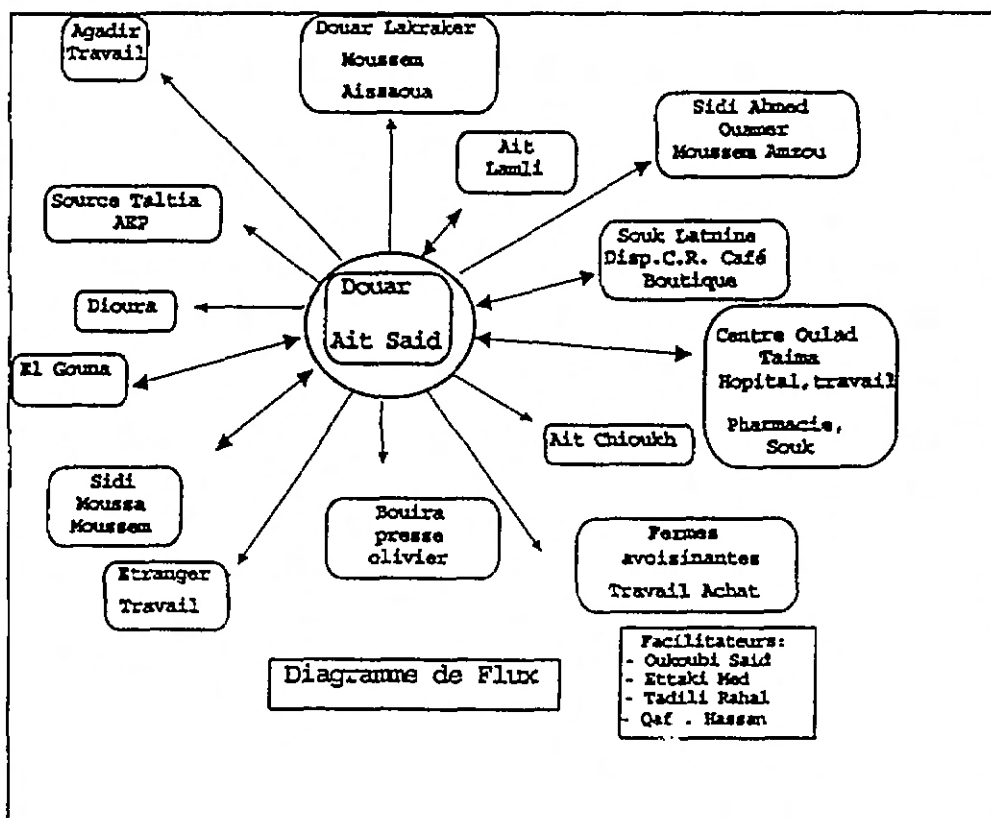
Agadir Travail

Douar Lakraker
Moussem
Aissaoua

Sidi Ahmed Ouamer
Moussem Amzou

Ait Lamli

Source Taltia AEP

Souk Latnine
Disp.C.R. Café
Boutique

Dioura

Douar
Ait Said

Centre Oulad Taima
Hopital, travail
Pharmacie, Souk

El Gouna

Ait Chioukh

Sidi Moussa Moussem

Bouira presse olivier

Fermes avoisinantes
Travail Achat

Etranger
Travail

Facilitateurs:
- Oukoubi Said
- Ettaki Med
- Tadili Rahal
- Qaf . Hassan

Diagramme de Flux